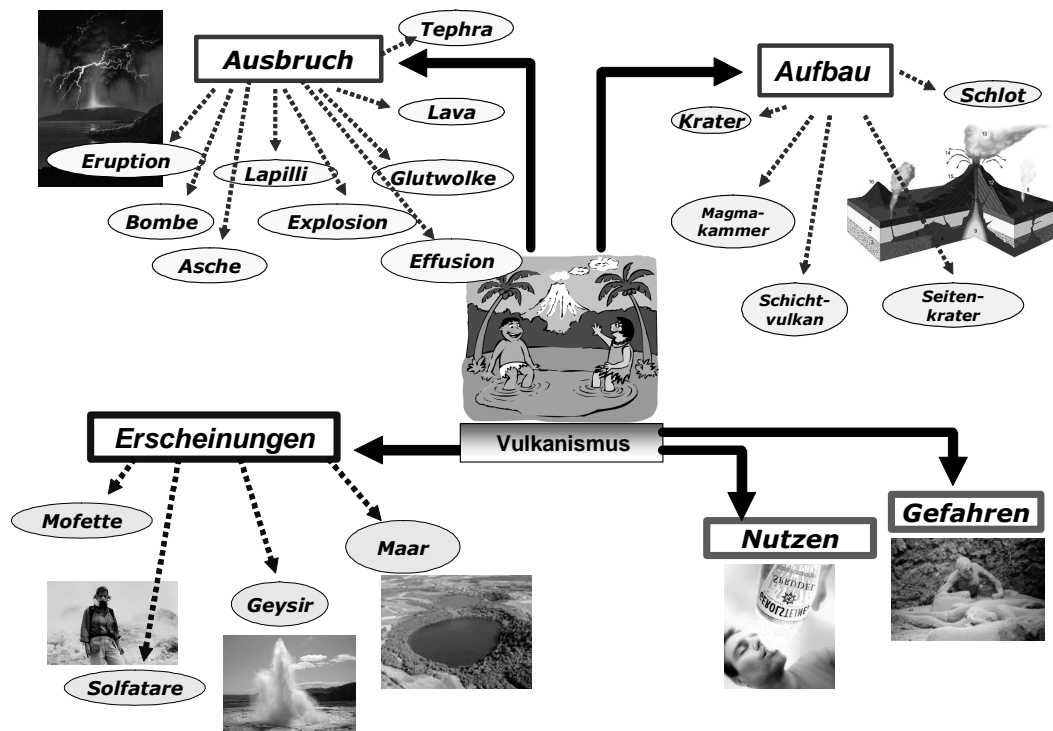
Ausbruch

Tephra

Lava

Eruption

Lapilli

Glutwolke

Bombe

Explosion

Asche

Effusion

Aufbau

Schlot

Krater

Magmakammer

Schichtvulkan

Seitenkrater

Ersch­einungen

Vulkanismus

Mofette

Maar

Geysir

Solfatare

Nutzen

Gefahren

SPRUDEL

GEROLSTEINER